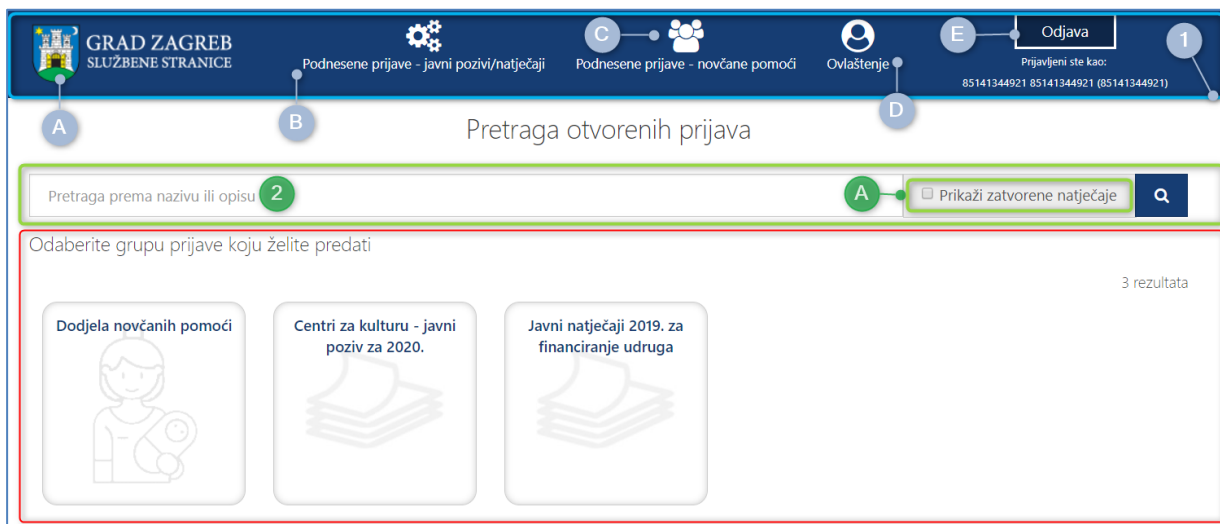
GRAD ZAGREB
SLUŽBENE STRANICE

Podnesene prijave - javni pozivi/natječaji

C

Podnesene prijave - novčane pomoći

Ovlaštenje

E

Odjava

Prijavljeni ste kao:
85141344921 85141344921 (85141344921)

1

A

B

D

Pretraga otvorenih prijava

Pretraga prema nazivu ili opisu

2

A

Prikaži zatvorene natječaje

Odaberite grupu prijave koju želite predati

3 rezultata

Dodjela novčanih pomoći

Centri za kulturu - javni poziv za 2020.

Javni natječaji 2019. za financiranje udruga